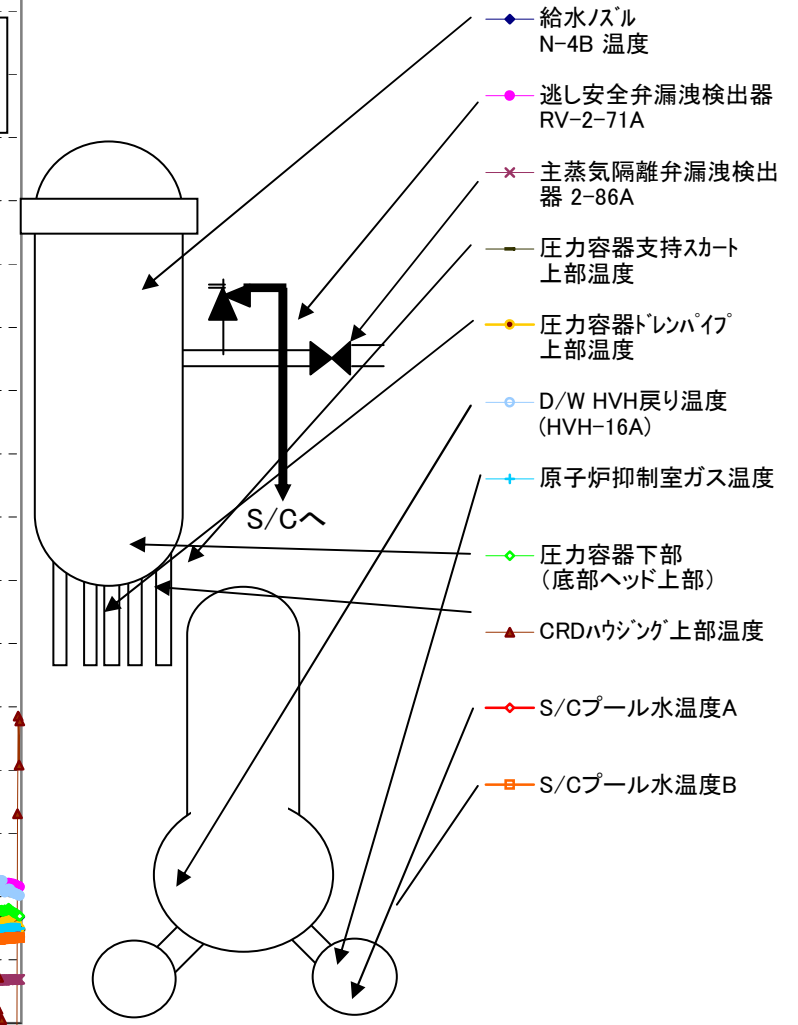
給水ﾉｽﾞﾙ N-4B 温度

逃し安全弁漏洩検出器 RV-2-71A

主蒸気隔離弁漏洩検出器 2-86A

圧力容器支持ｽｶｰﾄ上部温度

圧力容器ﾄﾞﾚﾝﾊﾟｲﾌﾟ上部温度

D/W HVH戻り温度 (HVH-16A)

原子炉抑制室ガス温度

圧力容器下部 (底部ヘッド上部)

CRDﾊｳｼﾞﾝｸﾞ上部温度

S/Cプール水温度A

S/Cプール水温度B

S/Cへ